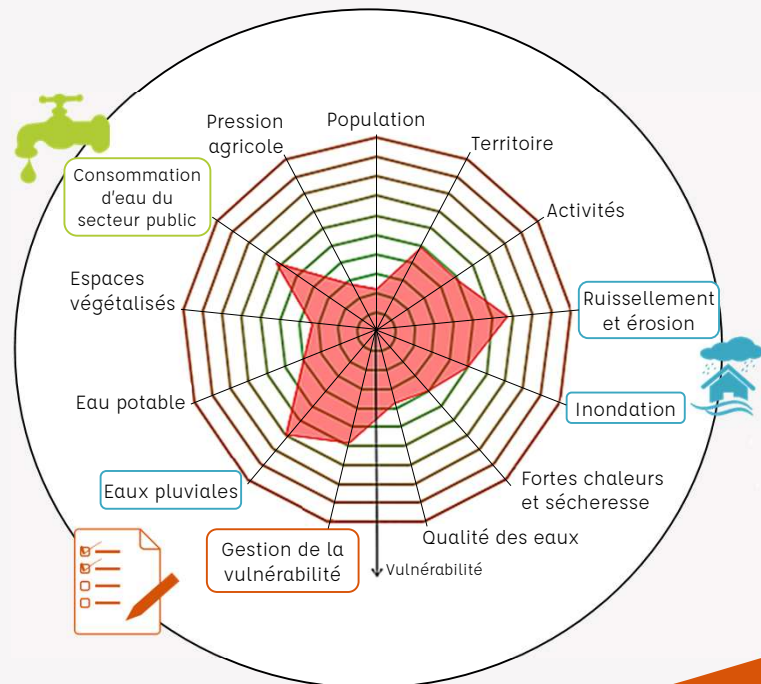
Population

Territoire

Activités

Ruissellement et érosion

Inondation

Fortes chaleurs et sécheresse

Qualité des eaux

Vulnérabilité

Gestion de la vulnérabilité

Eaux pluviales

Eau potable

Espaces végétalisés

Consommation d'eau du secteur public

Pression agricole